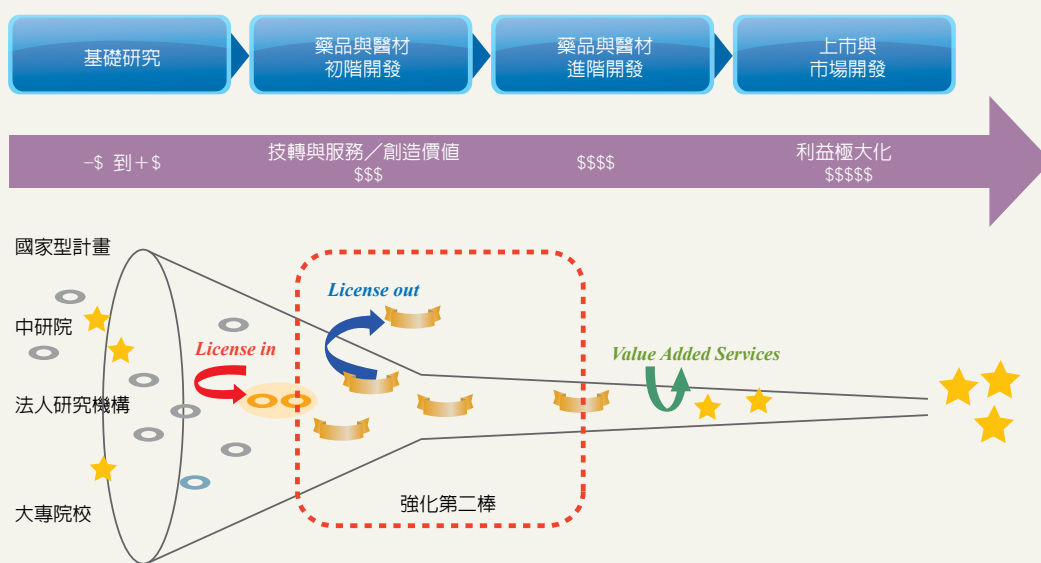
基礎研究

藥品與醫材初階開發

藥品與醫材進階開發

上市與市場開發

－$ 到＋$

技轉與服務／創造價值
$$$

$$$$

利益極大化
$$$$$

國家型計畫

中研院

法人研究機構

大專院校

License in

License out

Value Added Services

強化第二棒